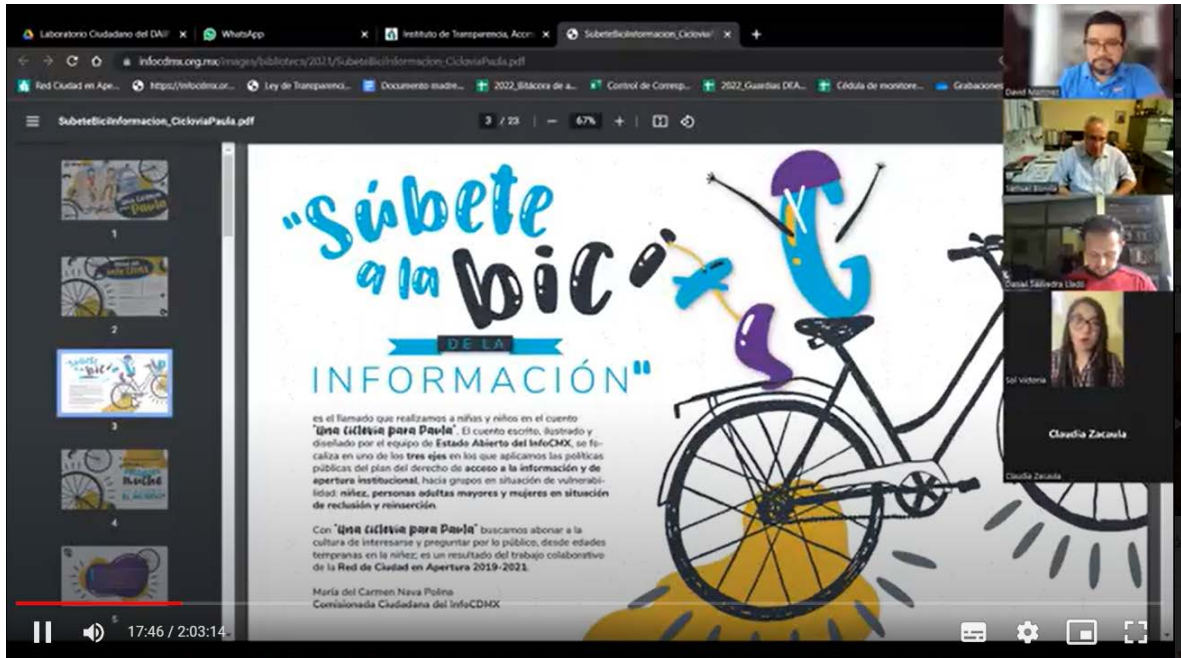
Laboratorio Ciudadano del DAIP ×  WhatsApp ×  Instituto de Transparencia, Acce ×  SubeteBiciInformacion_CicloviaP ×  +

infocdmx.org.mx/images/biblioteca/2021/SubeteBiciInformacion_CicloviaPaula.pdf

Red Ciudad en Ape...  https://infocdmx.or...  Ley de Transparenci...  Documento madre...  2022_Bitácora de a...  Control de Corresp...  2022_Guardias DEA...  Cédula de monitore...  Grabaciones

SubeteBiciInformacion_CicloviaPaula.pdf  3 / 23  67%

1

2

3

4

"Súbete a la bici DE LA INFORMACIÓN"

es el llamado que realizamos a niñas y niños en el cuento "Una ciclovía para Paula". El cuento escrito, ilustrado y diseñado por el equipo de Estado Abierto del InfoCMX, se focaliza en uno de los tres ejes en los que aplicamos las políticas públicas del plan del derecho de acceso a la información y de apertura institucional, hacia grupos en situación de vulnerabilidad: niñez, personas adultas mayores y mujeres en situación de reclusión y reinserción.

Con "Una ciclovía para Paula" buscamos abonar a la cultura de interesarse y preguntar por lo público, desde edades tempranas en la niñez; es un resultado del trabajo colaborativo de la Red de Ciudad en Apertura 2019-2021.

María del Carmen Nava Polina
Comisionada Ciudadana del InfoCDMX

David Martínez
Samuel Bonilla
Daniel Saavedra Lledó
Sol Victoria
Claudia Zacaula
Claudia Zacaula

17:46 / 2:03:14